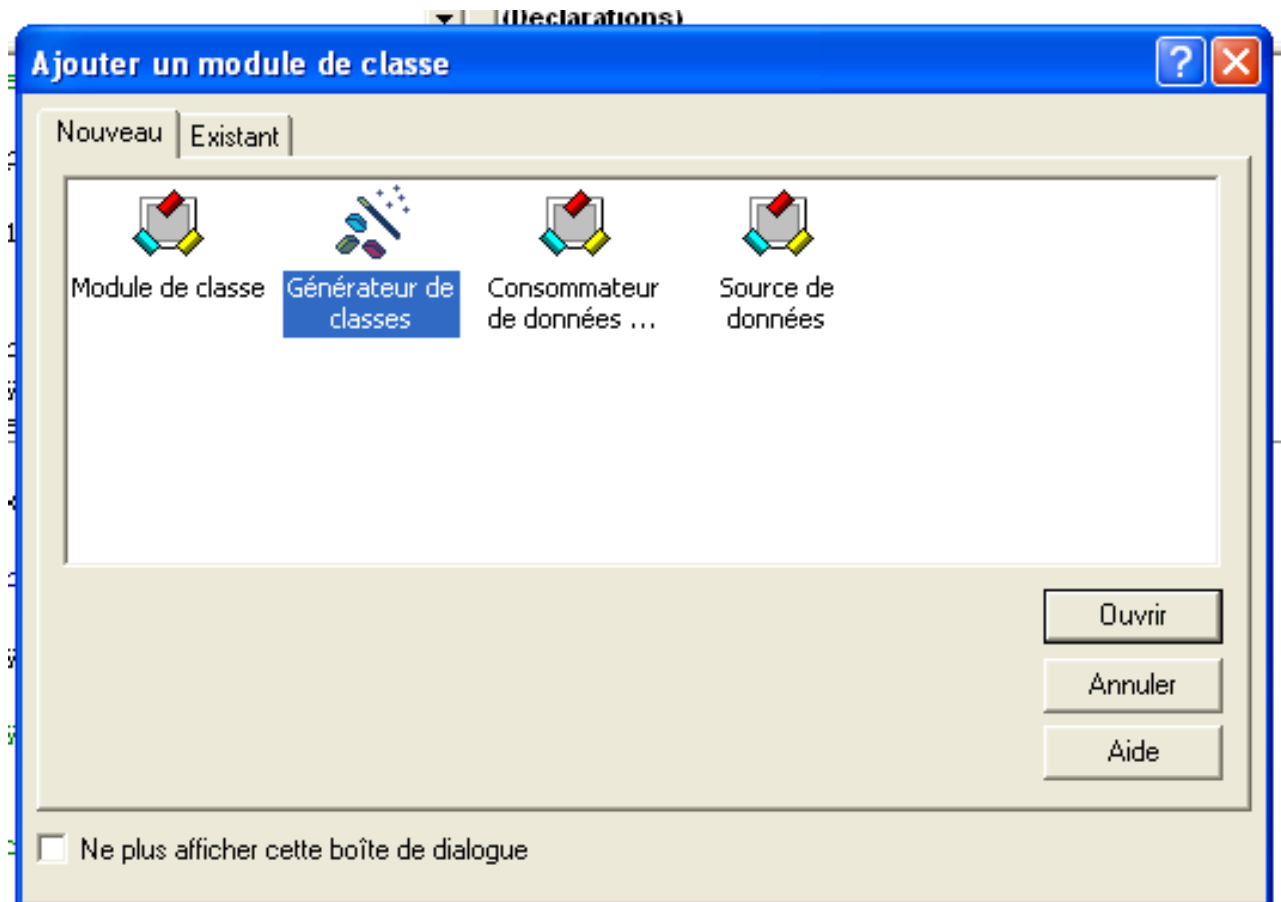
(Declarations)

Ajouter un module de classe

Nouveau
Existant

Module de classe
Générateur de classes
Consommateur de données ...
Source de données

Ouvrir
Annuler
Aide

Ne plus afficher cette boîte de dialogue